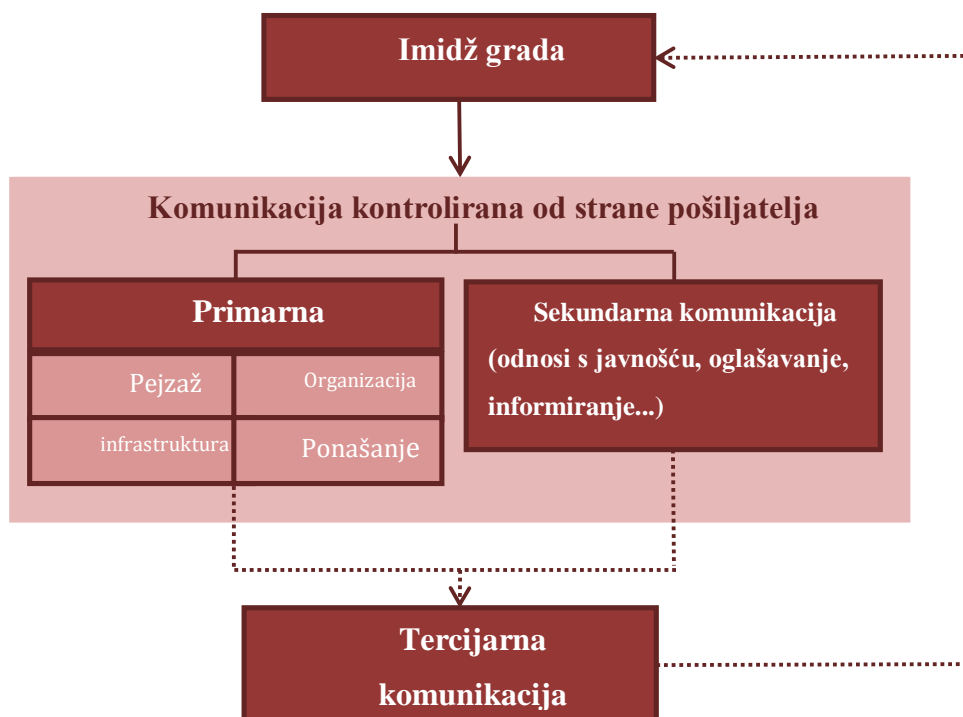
Imidž grada

Komunikacija kontrolirana od strane pošiljatelja

Primarna

Pejzaž

Organizacija

infrastruktura

Ponašanje

Sekundarna komunikacija (odnosi s javnošću, oglašavanje, informiranje...)

Tercijarna komunikacija